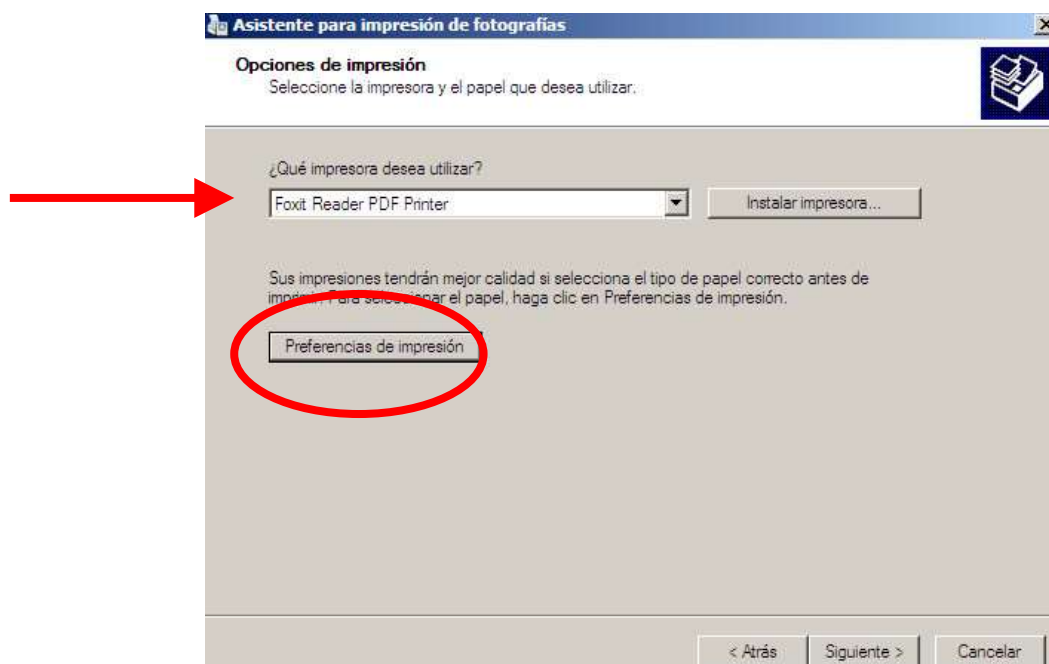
Asistente para impresión de fotografías

Opciones de impresión
Seleccione la impresora y el papel que desea utilizar.

¿Qué impresora desea utilizar?

Foxit Reader PDF Printer

Instalar impresora...

Sus impresiones tendrán mejor calidad si selecciona el tipo de papel correcto antes de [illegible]. Para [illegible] el papel, haga clic en Preferencias de impresión.

Preferencias de impresión

< Atrás

Siguiente >

Cancelar